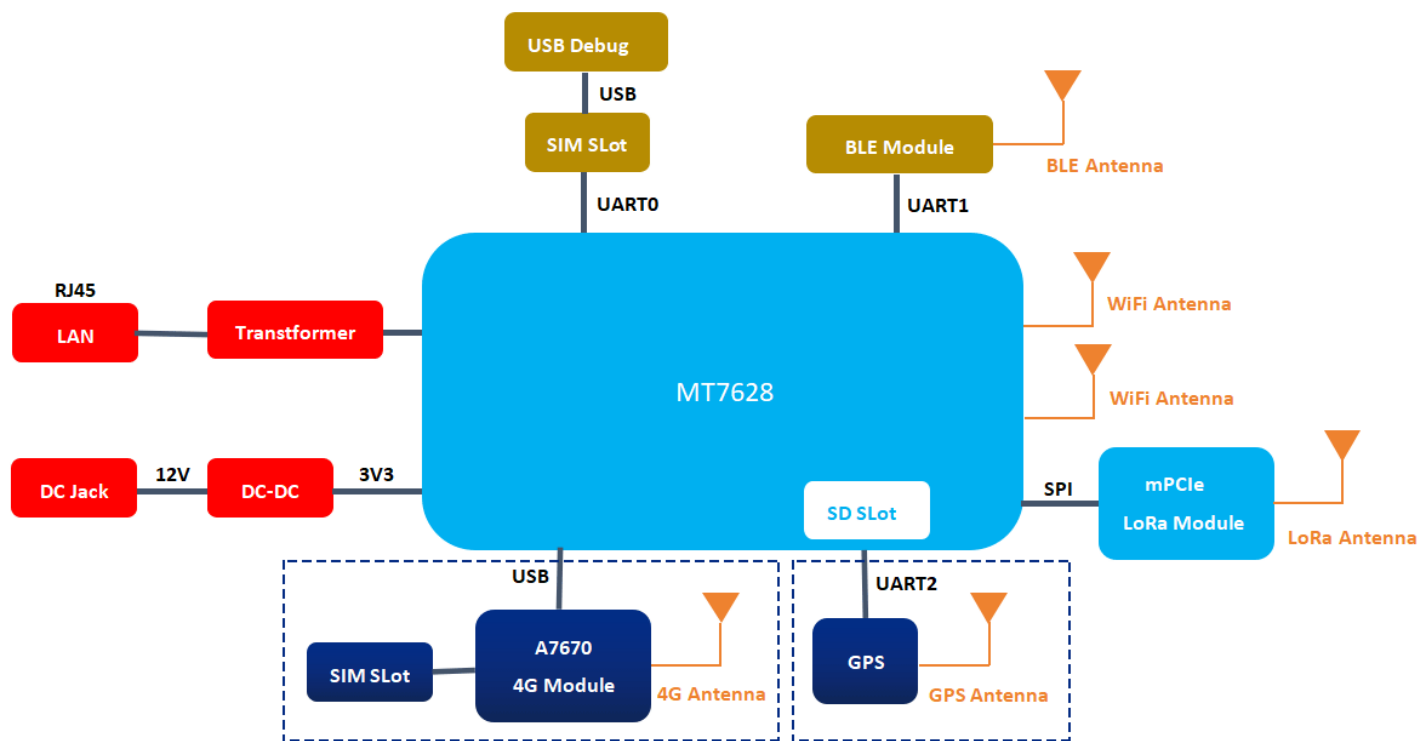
USB Debug

USB

SIM SLot

UART0

BLE Module

BLE Antenna

UART1

RJ45

LAN

Transtformer

WiFi Antenna

MT7628

WiFi Antenna

DC Jack

12V

DC-DC

3V3

SPI

mPCIe
LoRa Module

LoRa Antenna

SD SLot

USB

UART2

SIM SLot

A7670
4G Module

4G Antenna

GPS

GPS Antenna